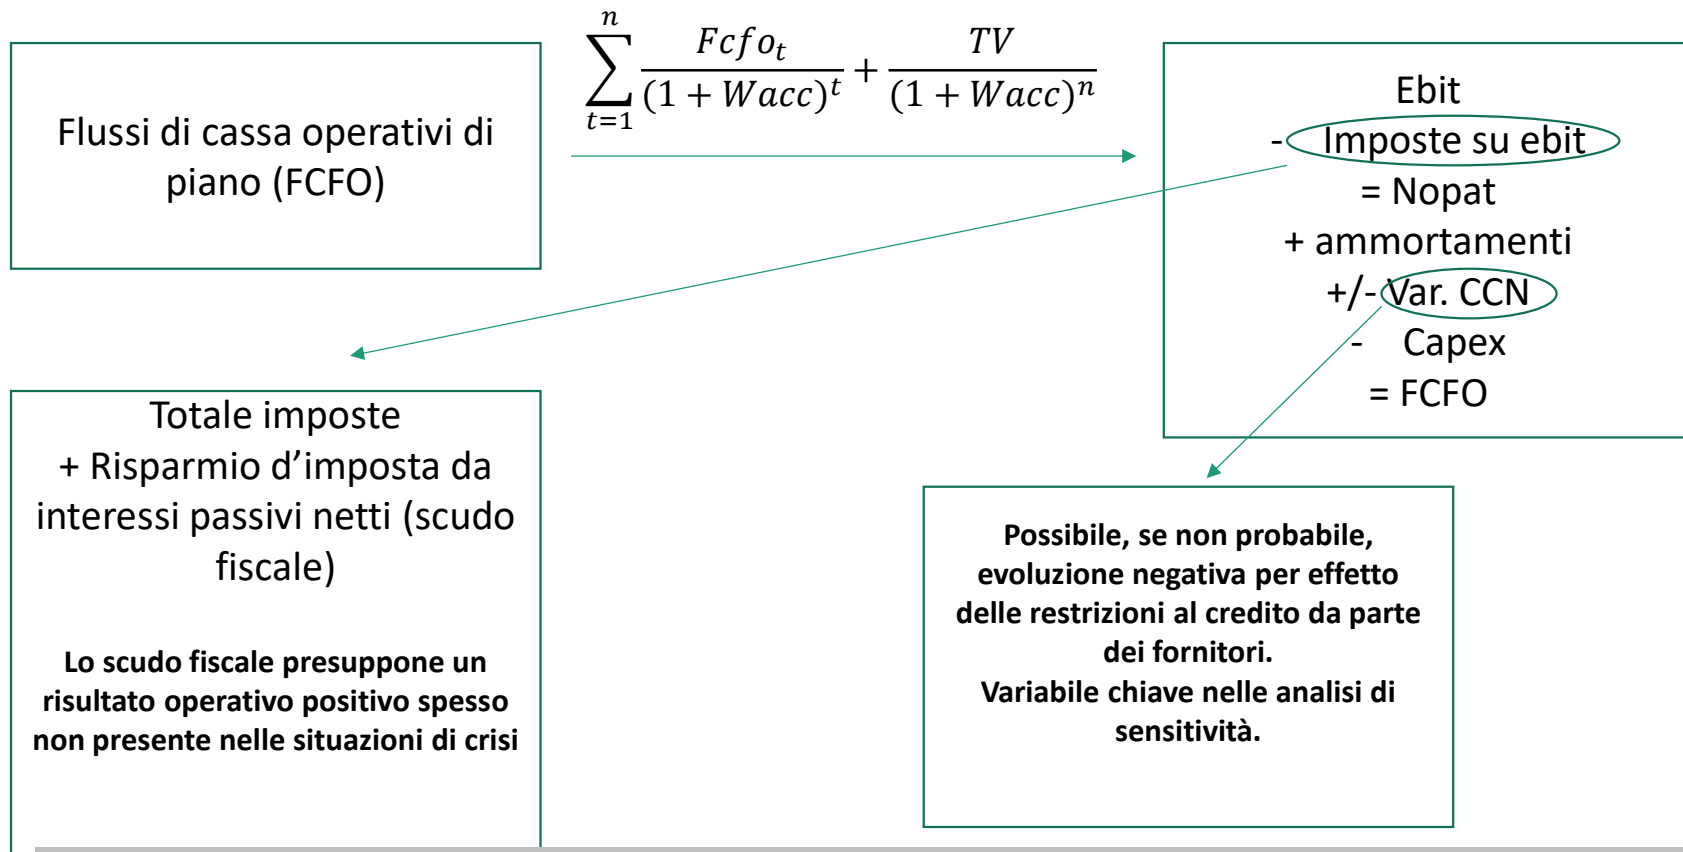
Flussi di cassa operativi di piano (FCFO)

$\sum_{t=1}^{n} \frac{Fcfo_t}{(1+Wacc)^t} + \frac{TV}{(1+Wacc)^n}$

Ebit
- Imposte su ebit
= Nopat
+ ammortamenti
+/- Var. CCN
- Capex
= FCFO

Totale imposte
+ Risparmio d’imposta da interessi passivi netti (scudo fiscale)

**Lo scudo fiscale presuppone un risultato operativo positivo spesso non presente nelle situazioni di crisi**

**Possibile, se non probabile, evoluzione negativa per effetto delle restrizioni al credito da parte dei fornitori.**
**Variabile chiave nelle analisi di sensitività.**